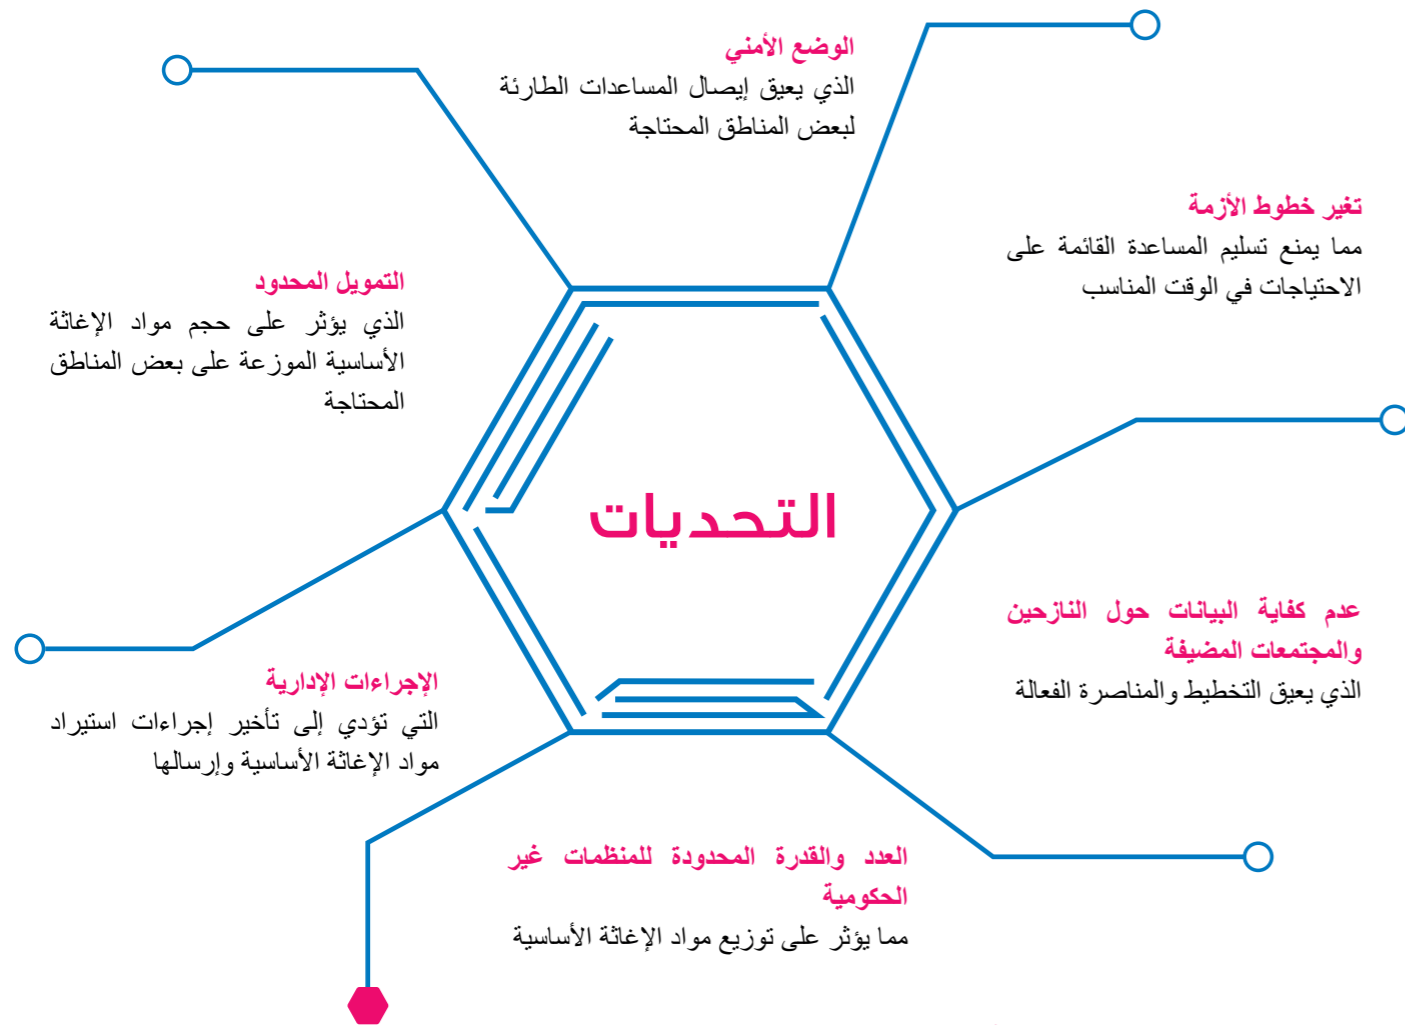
الوضع الأمني
الذي يعيق إيصال المساعدات الطارئة لبعض المناطق المحتاجة

تغير خطوط الأزمة
مما يمنع تسليم المساعدة القائمة على الاحتياجات في الوقت المناسب

التمويل المحدود
الذي يؤثر على حجم مواد الإغاثة الأساسية الموزعة على بعض المناطق المحتاجة

التحديات

عدم كفاية البيانات حول النازحين والمجتمعات المضيفة
الذي يعيق التخطيط والمناصرة الفعالة

الإجراءات الإدارية
التي تؤدي إلى تأخير إجراءات استيراد مواد الإغاثة الأساسية وإرسالها

العدد والقدرة المحدودة للمنظمات غير الحكومية
مما يؤثر على توزيع مواد الإغاثة الأساسية